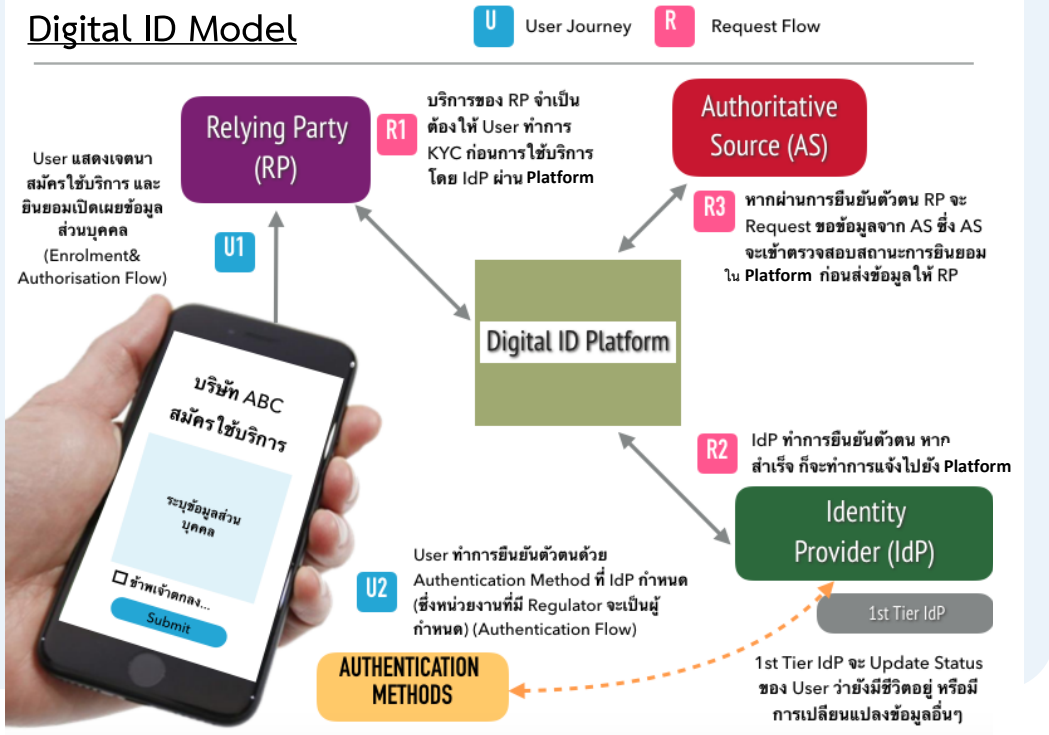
Digital ID Model

U User Journey

R Request Flow

Relying Party (RP)

R1 บริการของ RP จำเป็นต้องให้ User ทำการ KYC ก่อนการใช้บริการ โดย IdP ผ่าน Platform

Authoritative Source (AS)

User แสดงเจตนาสมัครใช้บริการ และยินยอมเปิดเผยข้อมูลส่วนบุคคล (Enrolment& Authorisation Flow)

U1

R3 หากผ่านการยืนยันตัวตน RP จะ Request ขอข้อมูลจาก AS ซึ่ง AS จะเข้าตรวจสอบสถานะการยินยอมใน Platform ก่อนส่งข้อมูลให้ RP

Digital ID Platform

บริษัท ABC สมัครใช้บริการ

ระบุข้อมูลส่วนบุคคล

ข้าพเจ้าตกลง...

Submit

R2 IdP ทำการยืนยันตัวตน หากสำเร็จ ก็จะทำการแจ้งไปยัง Platform

Identity Provider (IdP)

U2 User ทำการยืนยันตัวตนด้วย Authentication Method ที่ IdP กำหนด (ซึ่งหน่วยงานที่มี Regulator จะเป็นผู้กำหนด) (Authentication Flow)

1st Tier IdP

AUTHENTICATION METHODS

1st Tier IdP จะ Update Status ของ User ว่ายังมีชีวิตอยู่ หรือมีการเปลี่ยนแปลงข้อมูลอื่นๆ